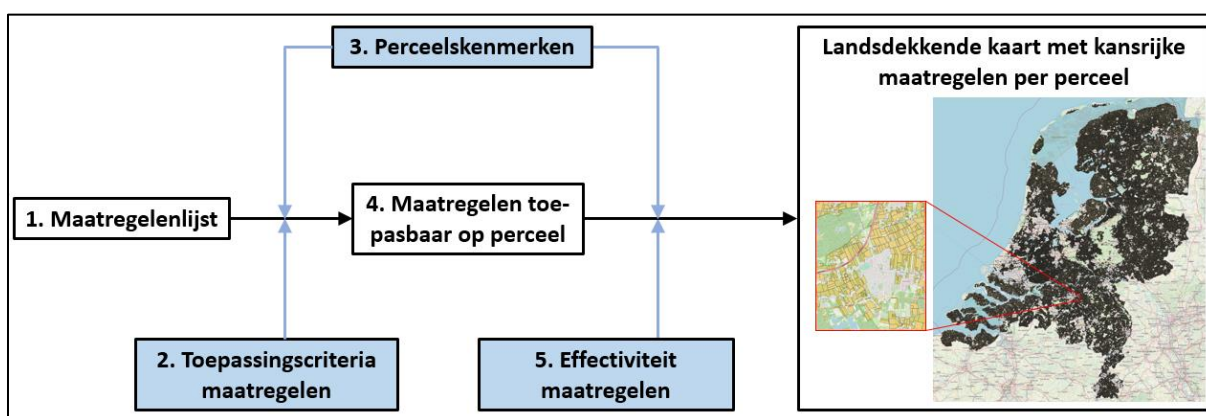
3. Perceelskenmerken

1. Maatregelenlijst

4. Maatregelen toepasbaar op perceel

2. Toepassingscriteria maatregelen

5. Effectiviteit maatregelen

Landsdekkende kaart met kansrijke maatregelen per perceel